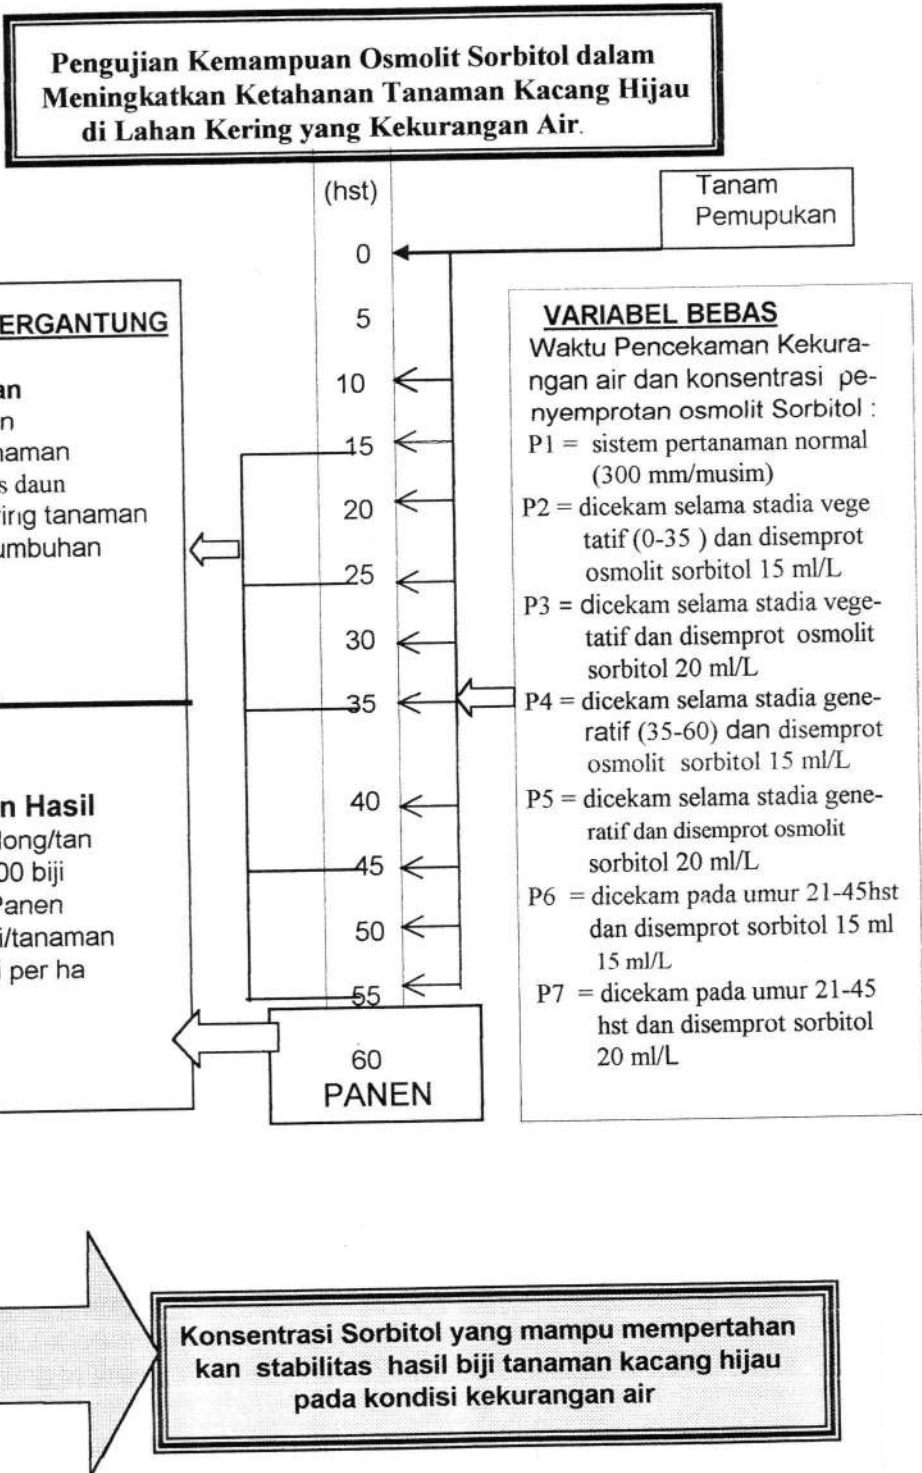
Pengujian Kemampuan Osmolit Sorbitol dalam Meningkatkan Ketahanan Tanaman Kacang Hijau di Lahan Kering yang Kekurangan Air.

(hst)

Tanam
Pemupukan

0
5
10
15
20
25
30
35
40
45
50
55

60
PANEN

ERGANTUNG

an
n
naman
s daun
ring tanaman
umbuhan

n Hasil
long/tan
00 biji
Panen
i/tanaman
i per ha

VARIABEL BEBAS
Waktu Pencekaman Kekurangan air dan konsentrasi penyemprotan osmolit Sorbitol :
P1 = sistem pertanaman normal (300 mm/musim)
P2 = dicekam selama stadia vegetatif (0-35 ) dan disemprot osmolit sorbitol 15 ml/L
P3 = dicekam selama stadia vegetatif dan disemprot osmolit sorbitol 20 ml/L
P4 = dicekam selama stadia generatif (35-60) dan disemprot osmolit sorbitol 15 ml/L
P5 = dicekam selama stadia generatif dan disemprot osmolit sorbitol 20 ml/L
P6 = dicekam pada umur 21-45hst dan disemprot sorbitol 15 ml 15 ml/L
P7 = dicekam pada umur 21-45 hst dan disemprot sorbitol 20 ml/L

Konsentrasi Sorbitol yang mampu mempertahankan stabilitas hasil biji tanaman kacang hijau pada kondisi kekurangan air